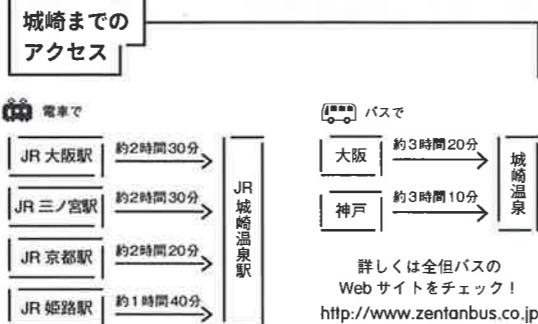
城崎までの
アクセス

電車で

JR 大阪駅 約2時間30分
JR 三ノ宮駅 約2時間30分
JR 京都駅 約2時間20分
JR 姫路駅 約1時間40分

JR
城崎温泉駅

バスで

大阪 約3時間20分
神戸 約3時間10分

城崎温泉

詳しくは全但バスの
Webサイトをチェック！
http://www.zentanbus.co.jp